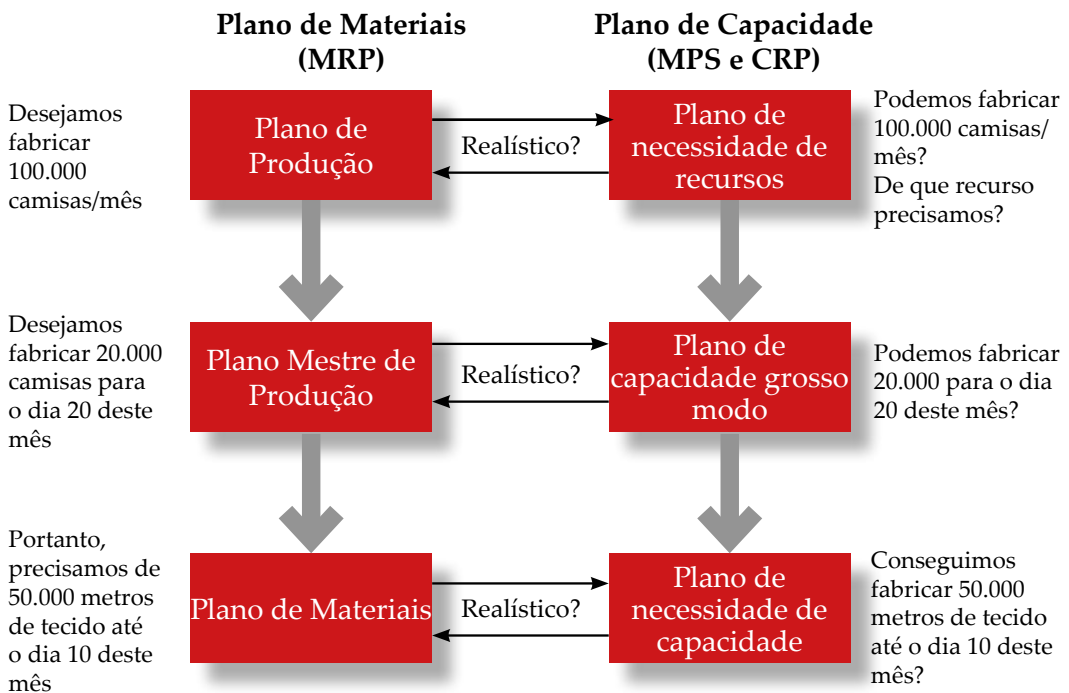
Plano de Materiais (MRP)

Plano de Capacidade (MPS e CRP)

Desejamos fabricar 100.000 camisas/mês

Plano de Produção

Realístico?

Plano de necessidade de recursos

Podemos fabricar 100.000 camisas/ mês? De que recurso precisamos?

Desejamos fabricar 20.000 camisas para o dia 20 deste mês

Plano Mestre de Produção

Realístico?

Plano de capacidade grosso modo

Podemos fabricar 20.000 para o dia 20 deste mês?

Portanto, precisamos de 50.000 metros de tecido até o dia 10 deste mês

Plano de Materiais

Realístico?

Plano de necessidade de capacidade

Conseguimos fabricar 50.000 metros de tecido até o dia 10 deste mês?